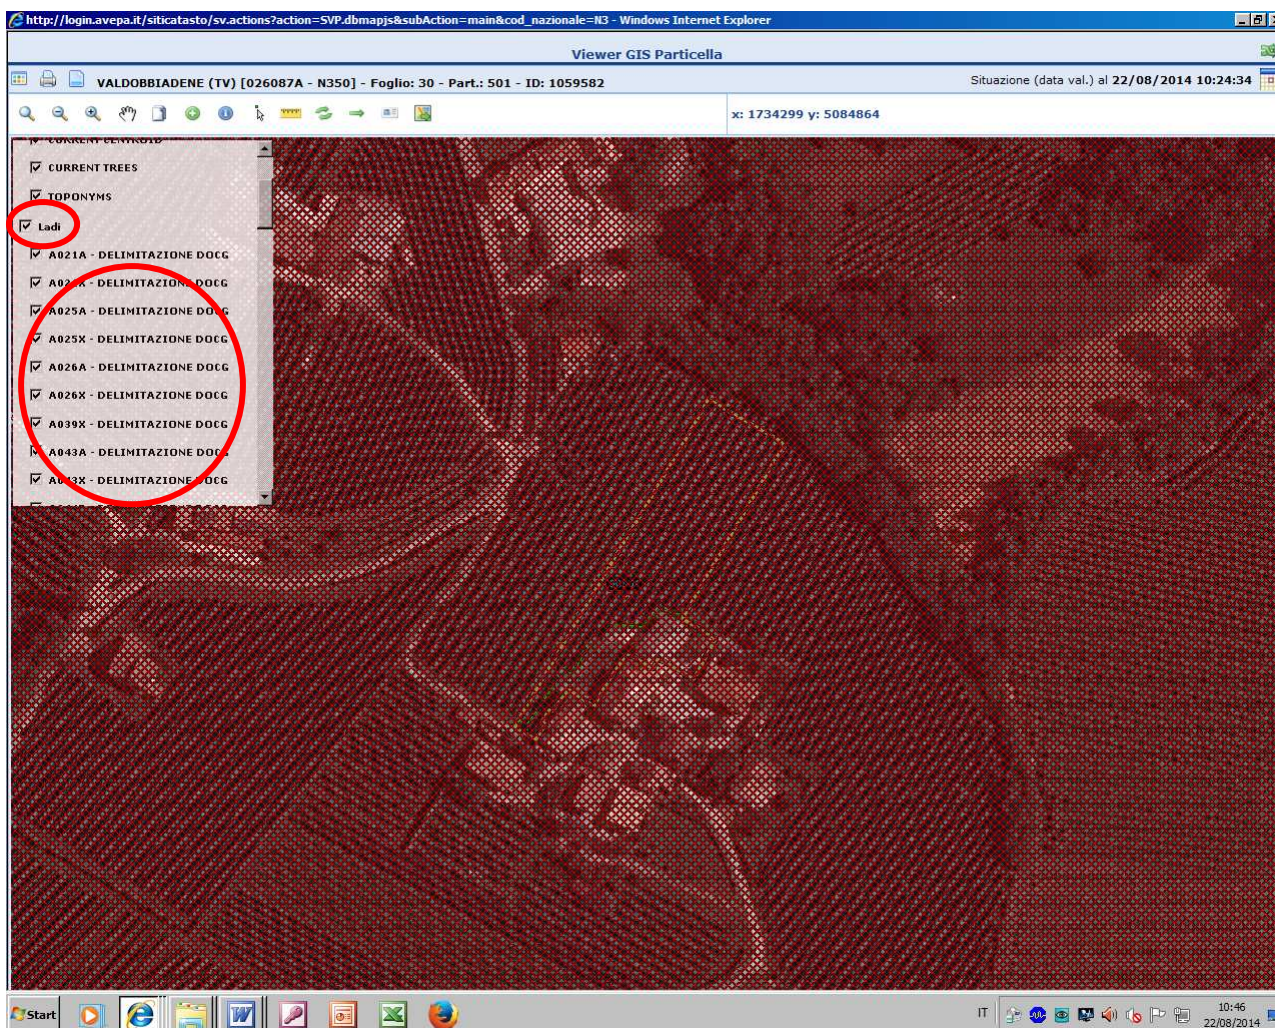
http://login.avepa.it/siticatasto/sv.actions?action=SVP.dbmapjs&subAction=main&cod_nazionale=N3 - Windows Internet Explorer

Viewer GIS Particella

VALDOBBIADENE (TV) [026087A - N350] - Foglio: 30 - Part.: 501 - ID: 1059582

Situazione (data val.) al 22/08/2014 10:24:34

x: 1734299 y: 5084864

CURRENT CENTROID
CURRENT TREES
TOPONYMS
Ladi
A021A - DELIMITAZIONE DOCG
A02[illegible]A - DELIMITAZIONE DOCG
A025A - DELIMITAZIONE DOCG
A025X - DELIMITAZIONE DOCG
A026A - DELIMITAZIONE DOCG
A026X - DELIMITAZIONE DOCG
A039X - DELIMITAZIONE DOCG
A043A - DELIMITAZIONE DOCG
A0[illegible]3X - DELIMITAZIONE DOCG

501

Start

IT

10:46
22/08/2014